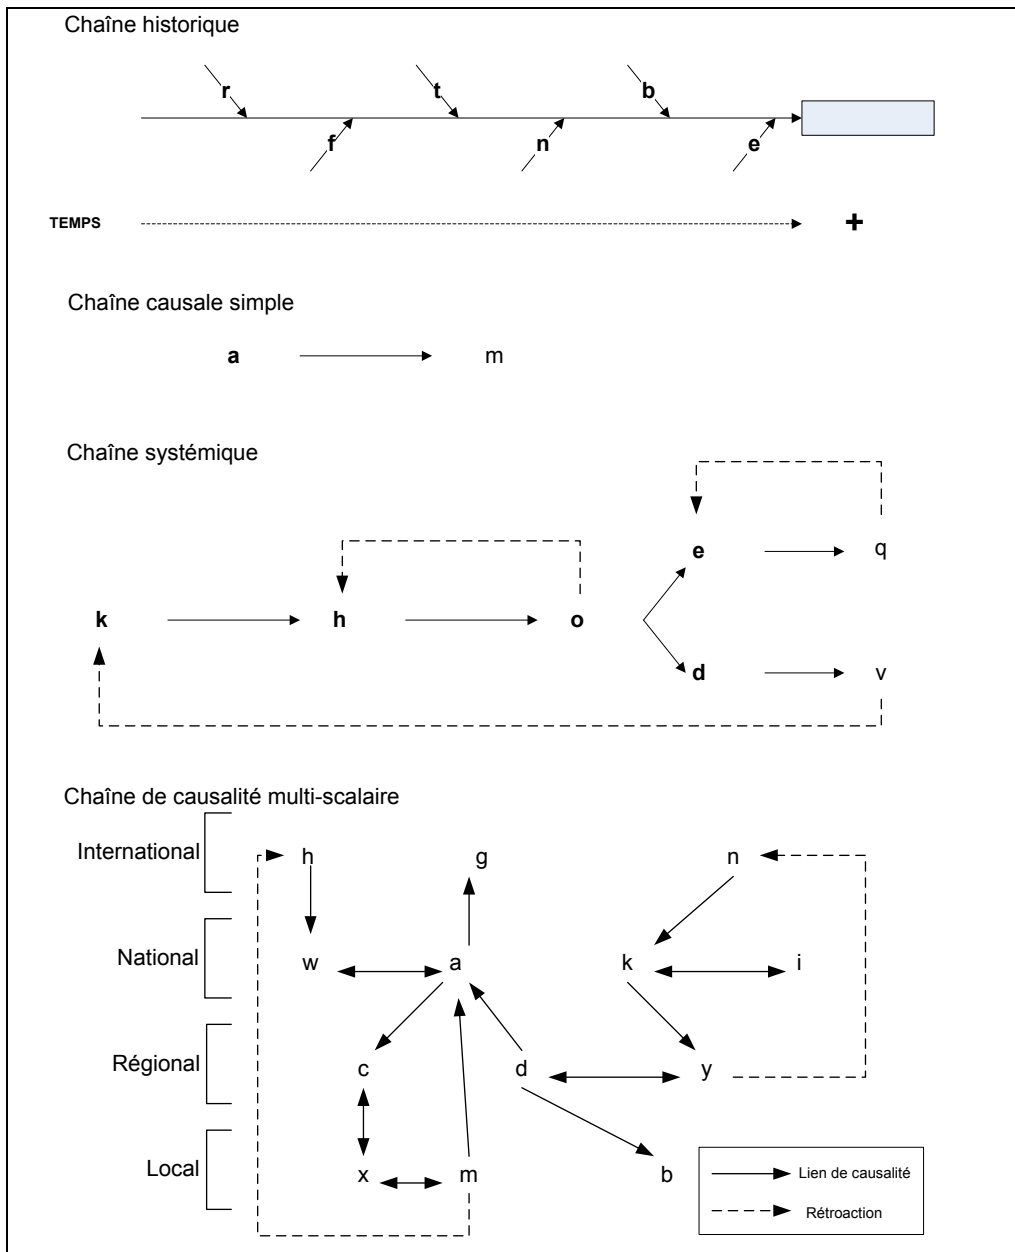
Chaîne historique

r
t
b
f
n
e

TEMPS
+

Chaîne causale simple

a
m

Chaîne systémique

e
q
k
h
o
d
v

Chaîne de causalité multi-scalaire

International
National
Régional
Local

h
g
n
w
a
k
i
c
d
y
x
m
b

Lien de causalité
Rétroaction